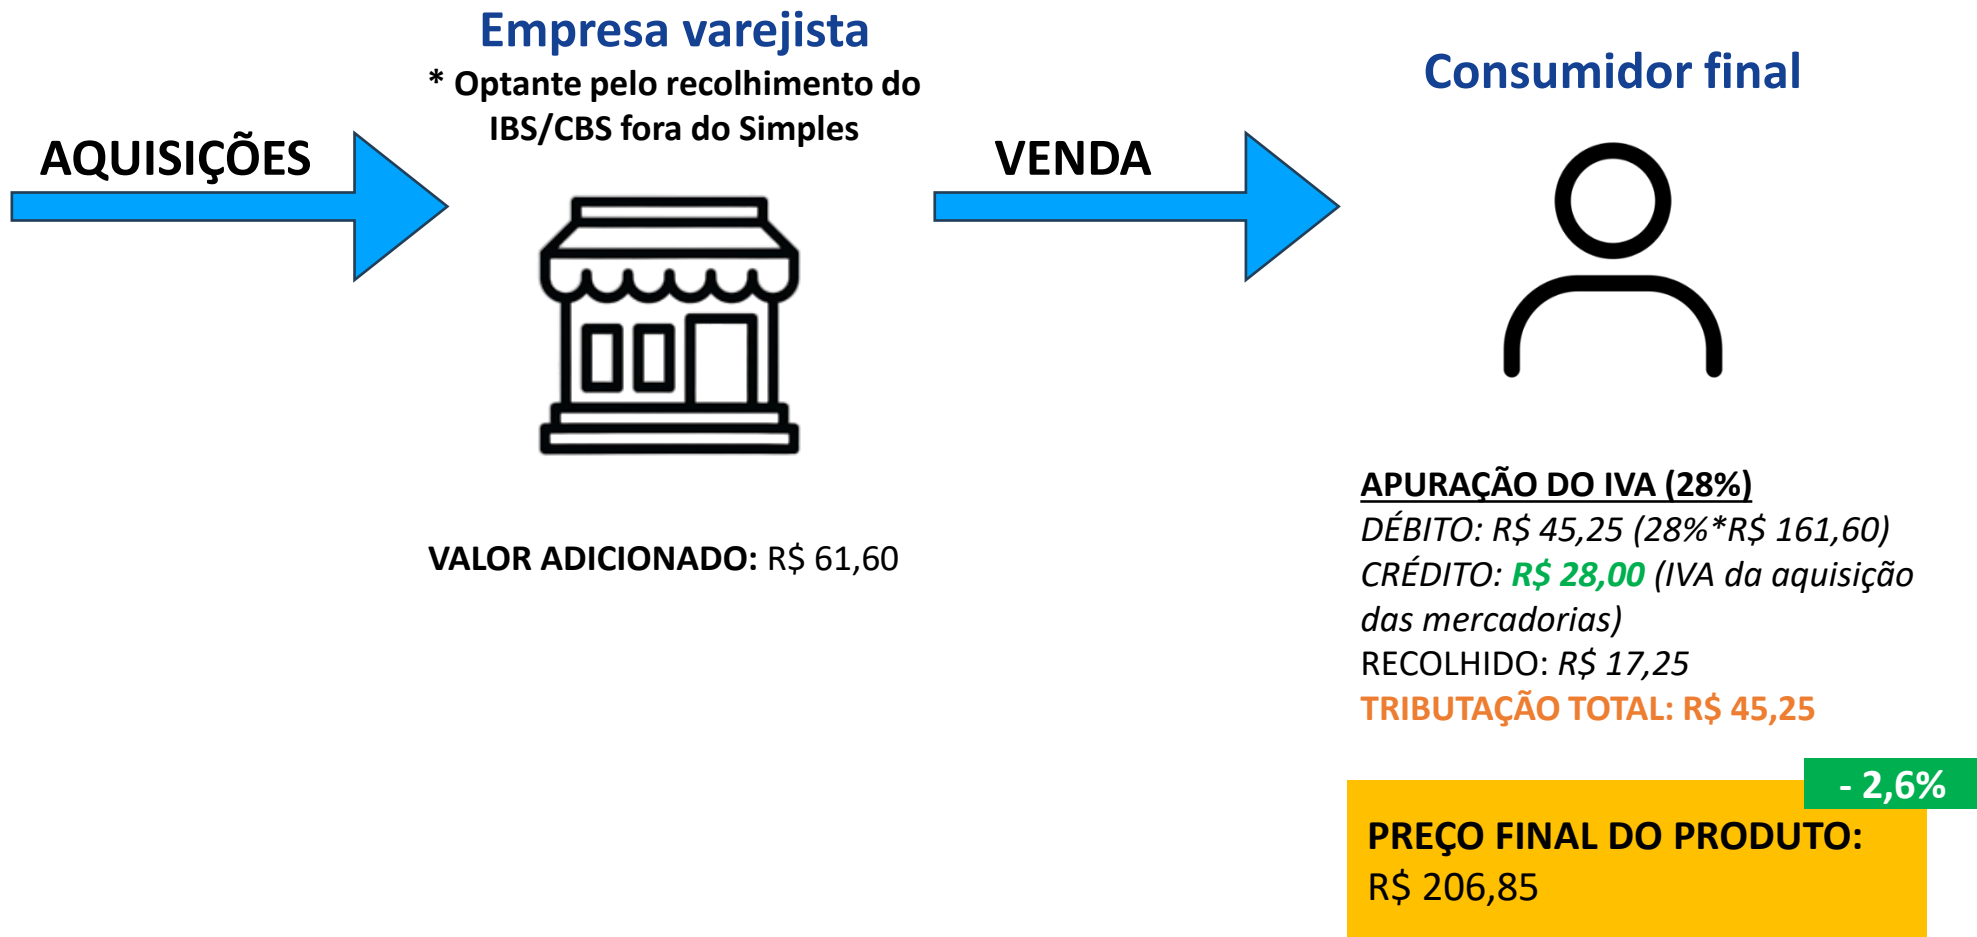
AQUISIÇÕES

Empresa varejista
* Optante pelo recolhimento do IBS/CBS fora do Simples

VALOR ADICIONADO: R$ 61,60

VENDA

Consumidor final

APURAÇÃO DO IVA (28%)
DÉBITO: R$ 45,25 (28%*R$ 161,60)
CRÉDITO: R$ 28,00 (IVA da aquisição das mercadorias)
RECOLHIDO: R$ 17,25
TRIBUTAÇÃO TOTAL: R$ 45,25

- 2,6%

PREÇO FINAL DO PRODUTO:
R$ 206,85